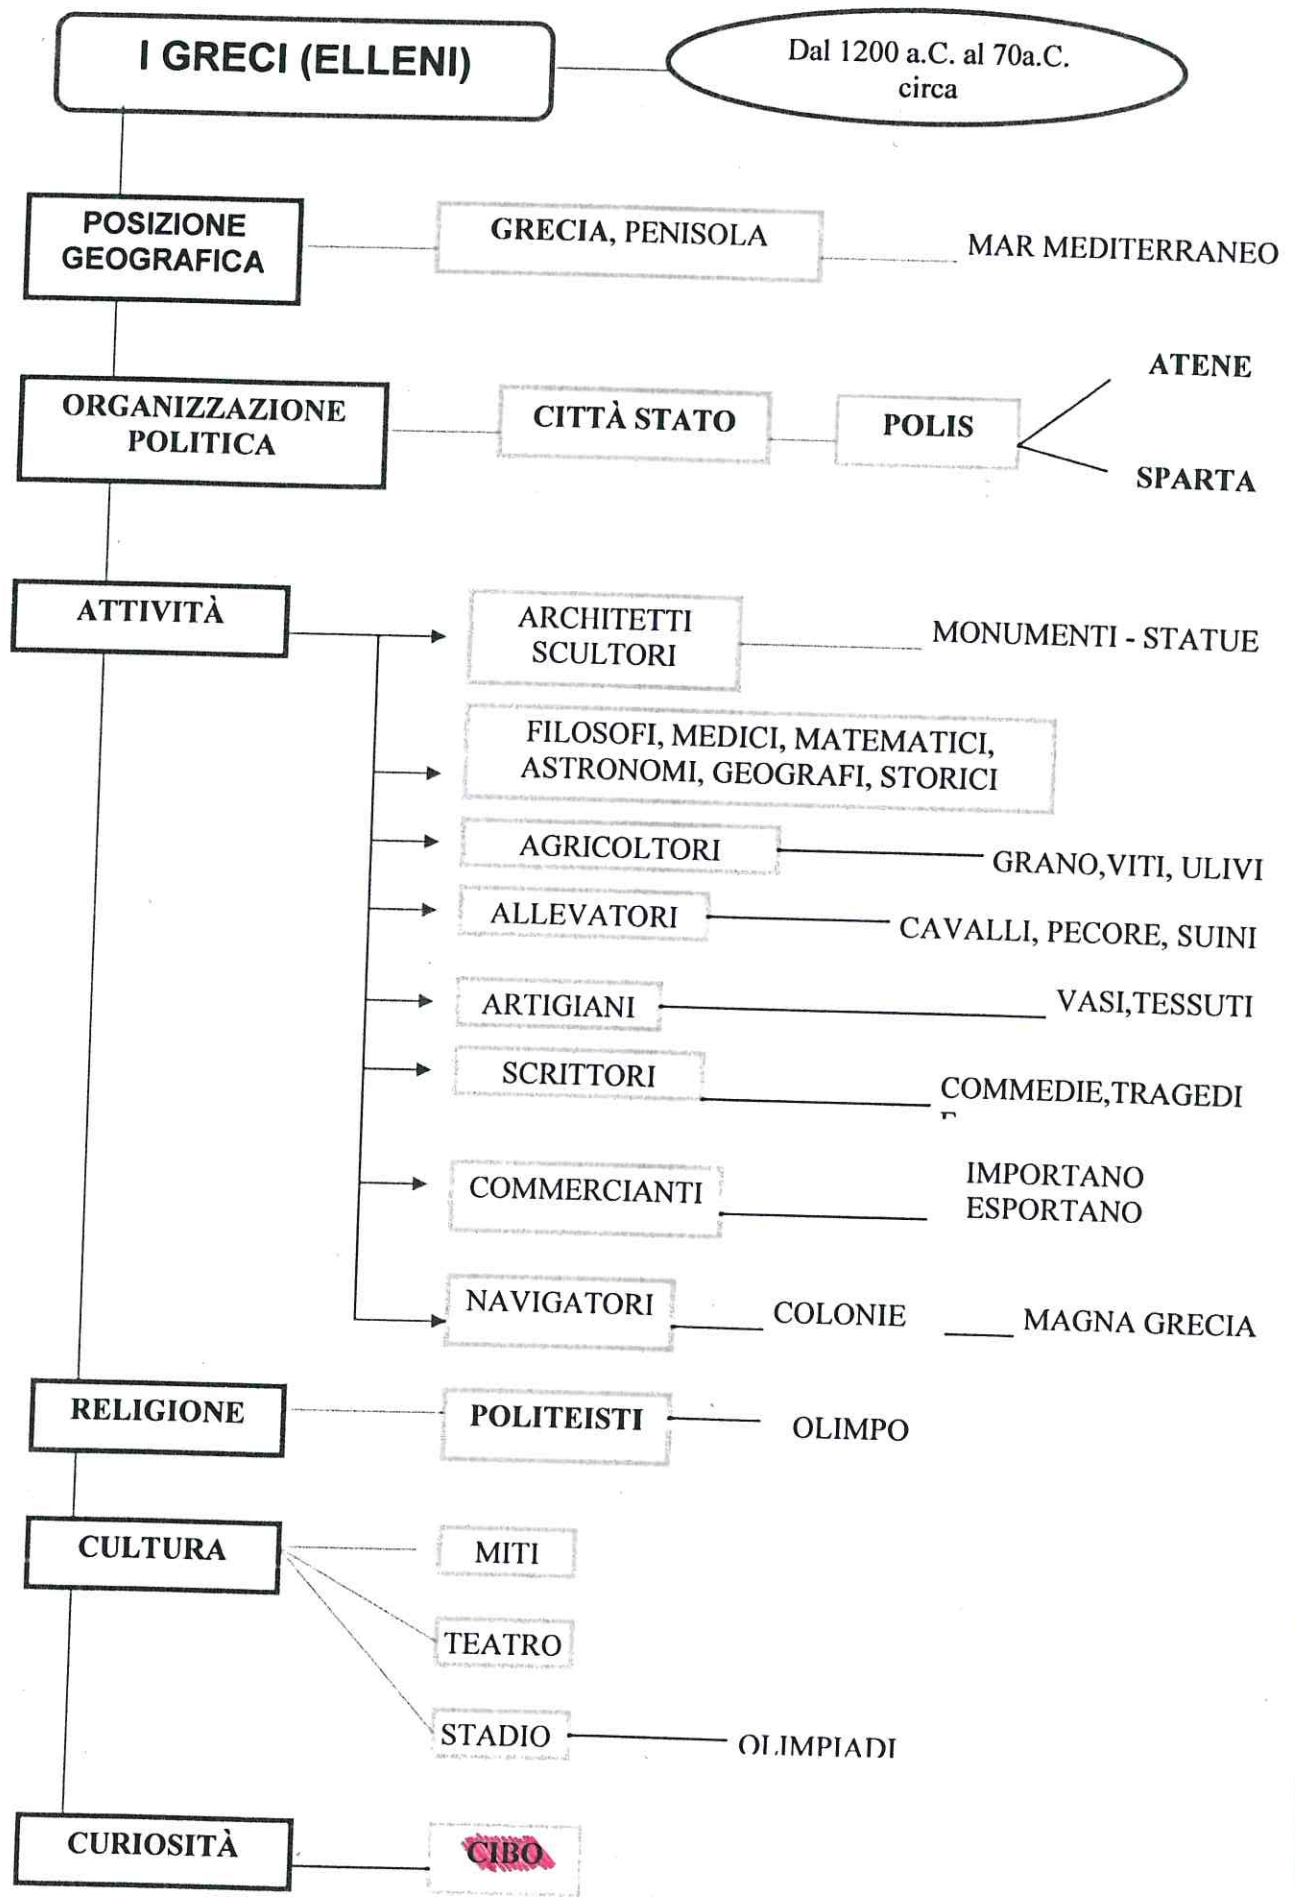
I GRECI (ELLENI)

Dal 1200 a.C. al 70a.C. circa

POSIZIONE GEOGRAFICA

GRECIA, PENISOLA

MAR MEDITERRANEO

ORGANIZZAZIONE POLITICA

CITTÀ STATO

POLIS

ATENE

SPARTA

ATTIVITÀ

ARCHITETTI SCULTORI

MONUMENTI - STATUE

FILOSOFI, MEDICI, MATEMATICI, ASTRONOMI, GEOGRAFI, STORICI

AGRICOLTORI

GRANO,VITI, ULIVI

ALLEVATORI

CAVALLI, PECORE, SUINI

ARTIGIANI

VASI,TESSUTI

SCRITTORI

COMMEDIE,TRAGEDIE

COMMERCIANTI

IMPORTANO ESPORTANO

NAVIGATORI

COLONIE

MAGNA GRECIA

RELIGIONE

POLITEISTI

OLIMPO

CULTURA

MITI

TEATRO

STADIO

OLIMPIADI

CURIOSITÀ

CIBO